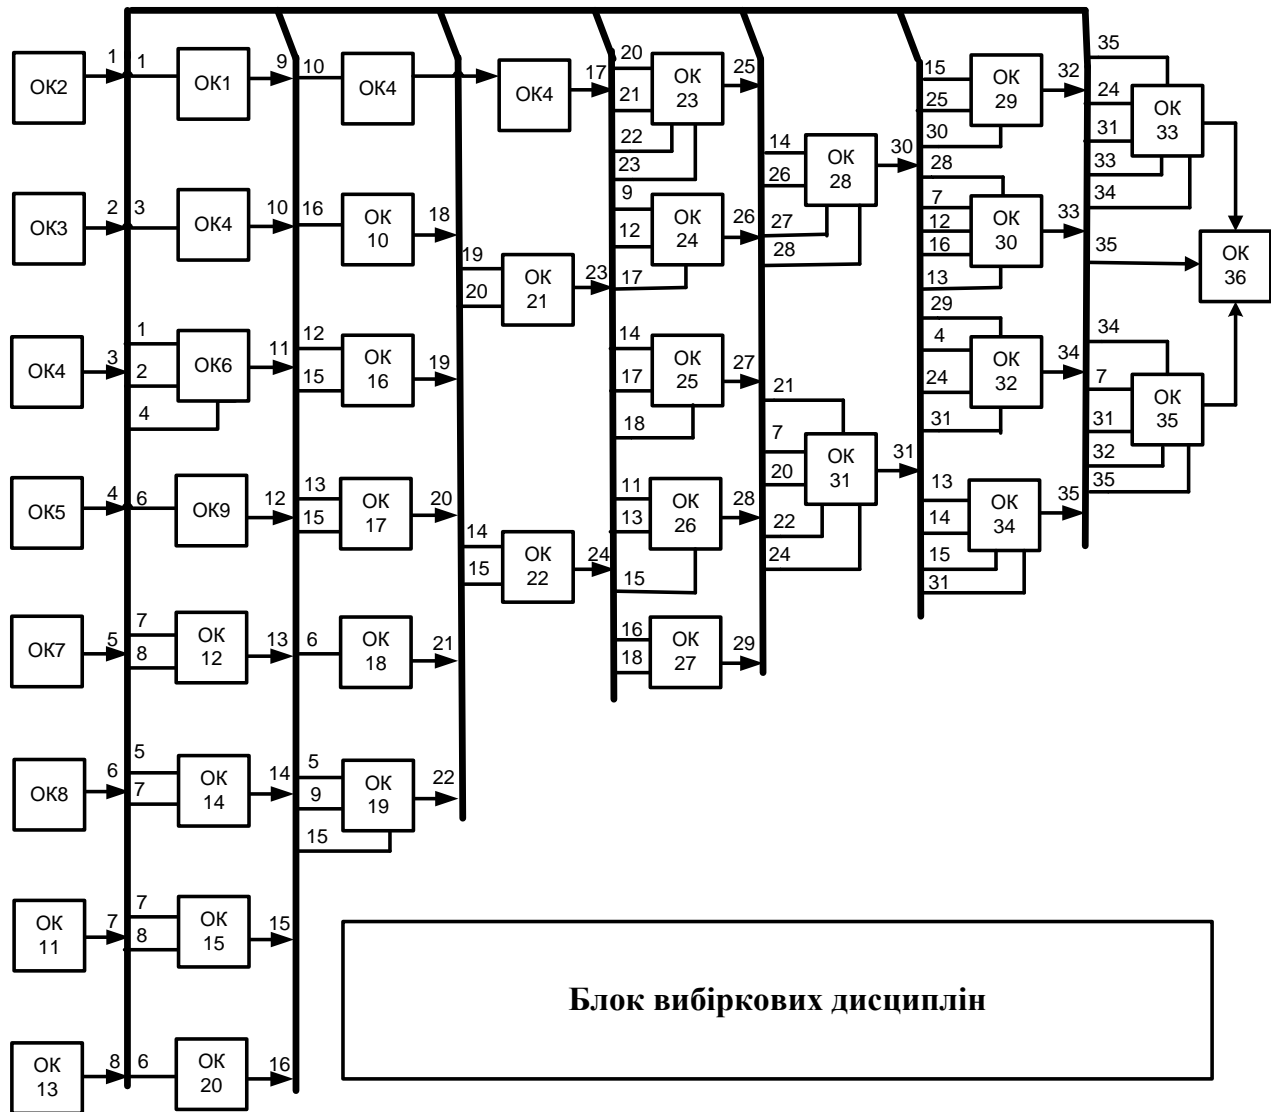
ОК2
1
1
ОК1
9
10
ОК4
ОК4
17
20
21
ОК 23
25
22
23
15
25
30
ОК 29
32
35
24
31
ОК 33
33
34

ОК3
2
3
ОК4
10
16
ОК 10
18
19
20
ОК 21
23
9
12
ОК 24
26
17
14
26
ОК 28
27
28
30
28
7
12
16
ОК 30
13
33
35
ОК 36

ОК4
3
1
2
ОК6
4
11
12
15
ОК 16
19
14
17
ОК 25
27
18
29
4
24
ОК 32
31
34
34
7
ОК 35
31
32
35

ОК5
4
6
ОК9
12
13
15
ОК 17
20
14
15
ОК 22
24
11
13
ОК 26
28
15
21
7
20
ОК 31
22
24
31
13
14
ОК 34
15
31
35

ОК7
5
7
8
ОК 12
13
6
ОК 18
21
16
18
ОК 27
29

ОК8
6
5
7
ОК 14
14
5
9
ОК 19
22
15

ОК 11
7
7
8
ОК 15
15

ОК 13
8
6
ОК 20
16

Блок вибіркових дисциплін